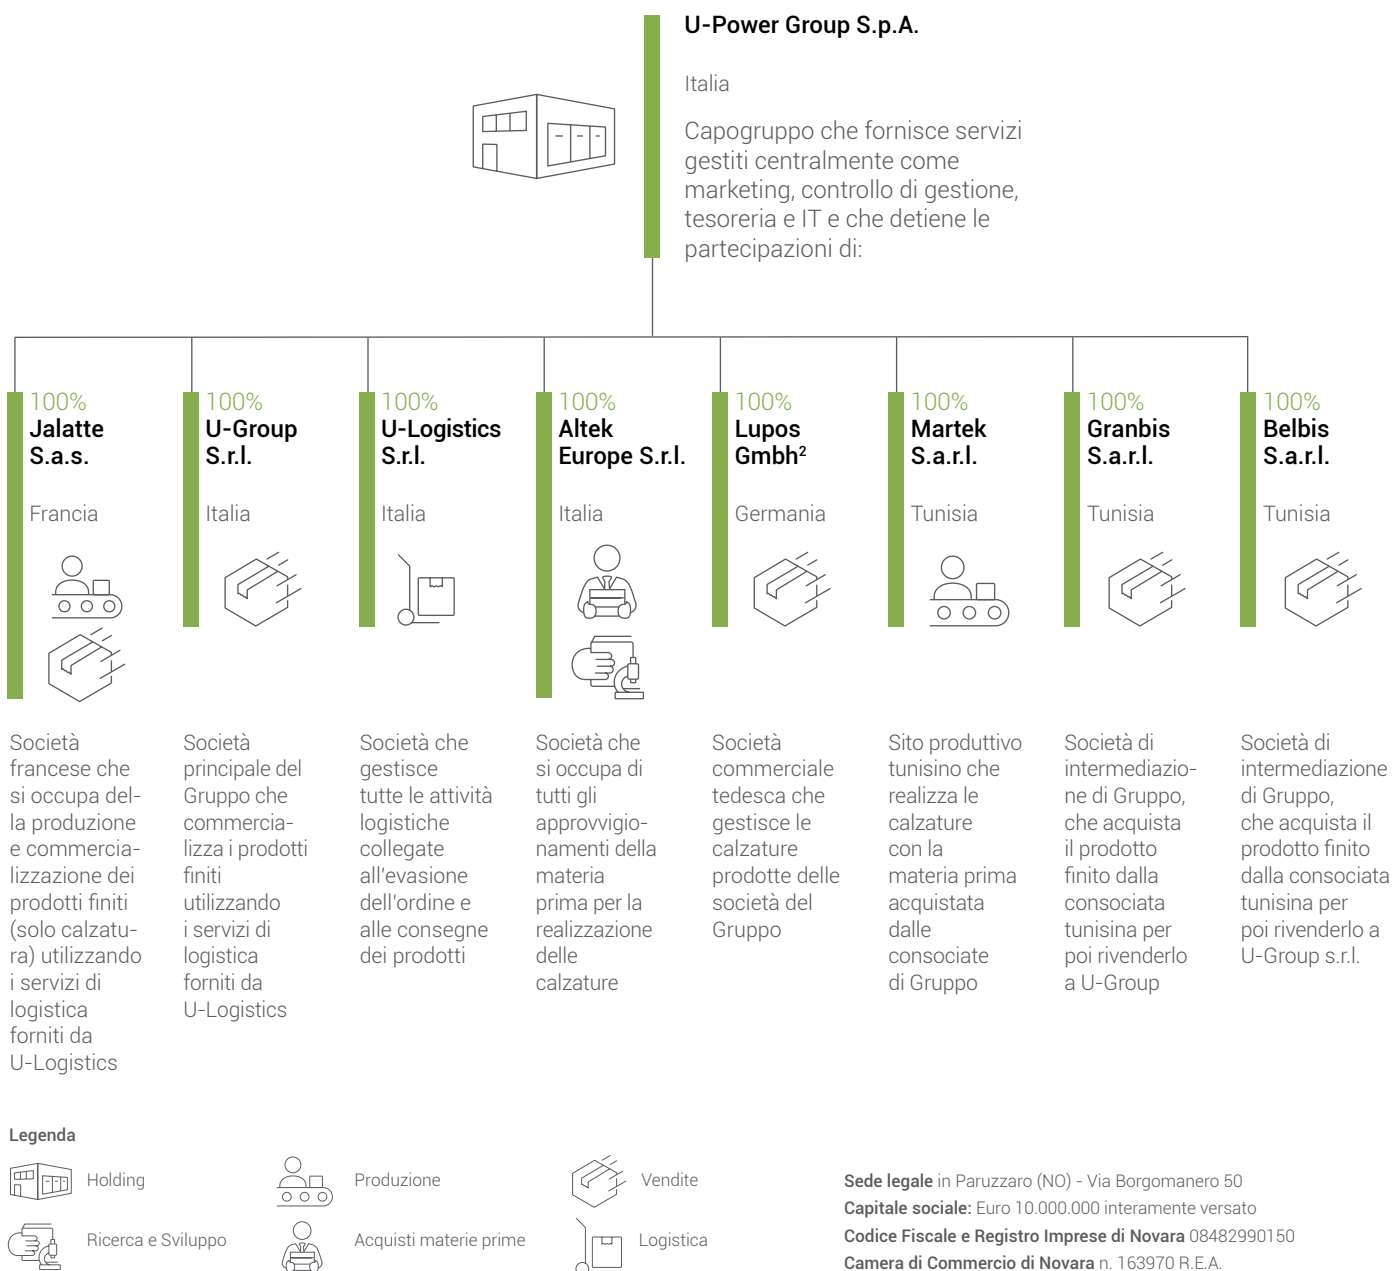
U-Power Group S.p.A.

Italia

Capogruppo che fornisce servizi gestiti centralmente come marketing, controllo di gestione, tesoreria e IT e che detiene le partecipazioni di:

100%
Jalatte S.a.s.

Francia

Società francese che si occupa della produzione e commercializzazione dei prodotti finiti (solo calzatura) utilizzando i servizi di logistica forniti da U-Logistics

100%
U-Group S.r.l.

Italia

Società principale del Gruppo che commercializza i prodotti finiti utilizzando i servizi di logistica forniti da U-Logistics

100%
U-Logistics S.r.l.

Italia

Società che gestisce tutte le attività logistiche collegate all'evasione dell'ordine e alle consegne dei prodotti

100%
Altek Europe S.r.l.

Italia

Società che si occupa di tutti gli approvvigionamenti della materia prima per la realizzazione delle calzature

100%
Lupos Gmbh$^2$

Germania

Società commerciale tedesca che gestisce le calzature prodotte delle società del Gruppo

100%
Martek S.a.r.l.

Tunisia

Sito produttivo tunisino che realizza le calzature con la materia prima acquistata dalle consociate di Gruppo

100%
Granbis S.a.r.l.

Tunisia

Società di intermediazione di Gruppo, che acquista il prodotto finito dalla consociata tunisina per poi rivenderlo a U-Group

100%
Belbis S.a.r.l.

Tunisia

Società di intermediazione di Gruppo, che acquista il prodotto finito dalla consociata tunisina per poi rivenderlo a U-Group s.r.l.

Legenda

Holding
Produzione
Vendite
Ricerca e Sviluppo
Acquisti materie prime
Logistica

Sede legale in Paruzzaro (NO) - Via Borgomanero 50
Capitale sociale: Euro 10.000.000 interamente versato
Codice Fiscale e Registro Imprese di Novara 08482990150
Camera di Commercio di Novara n. 163970 R.E.A.